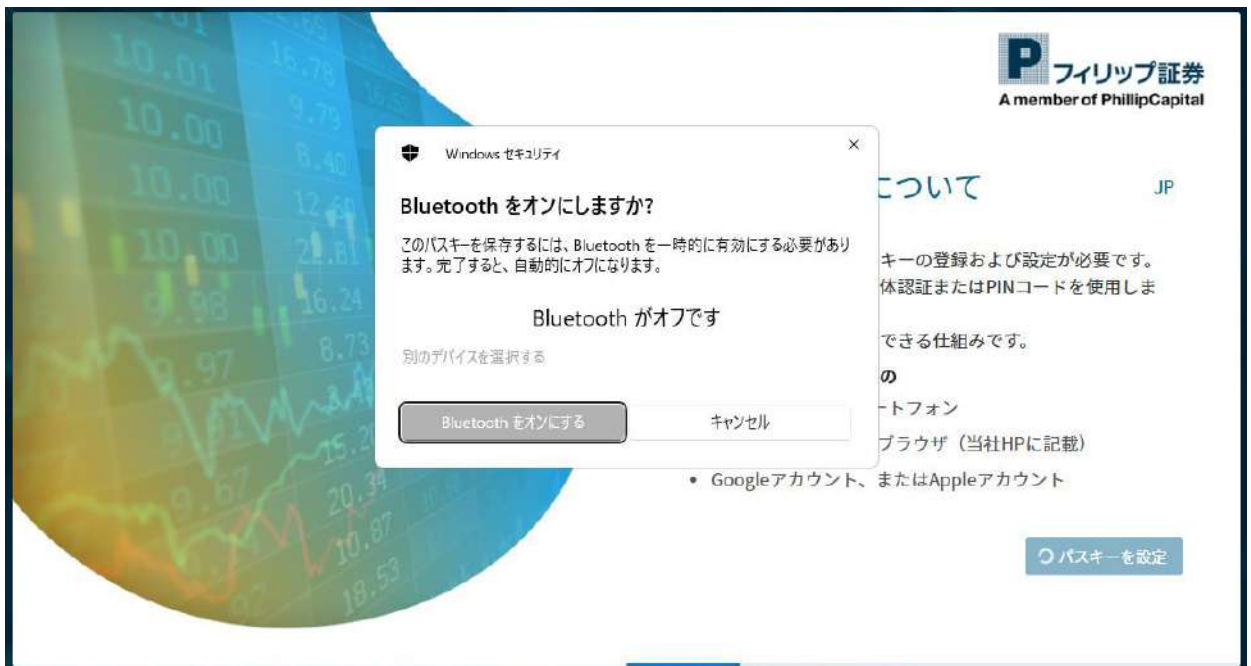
P フィリップ証券
A member of PhillipCapital

Windows セキュリティ

×

Bluetooth をオンにしますか?

このパスキーを保存するには、Bluetooth を一時的に有効にする必要があります。完了すると、自動的にオフになります。

Bluetooth がオフです

別のデバイスを選択する

Bluetooth をオンにする

キャンセル

について

JP

キーの登録および設定が必要です。
体認証またはPINコードを使用しま

できる仕組みです。

の

ートフォン

ブラウザ（当社HPに記載）

• Googleアカウント、またはAppleアカウント

パスキーを設定

10.01
10.00
10.00
10.00
9.98
9.97
16.78
9.79
8.40
12.60
21.81
16.24
8.73
15.21
20.34
10.87
18.53